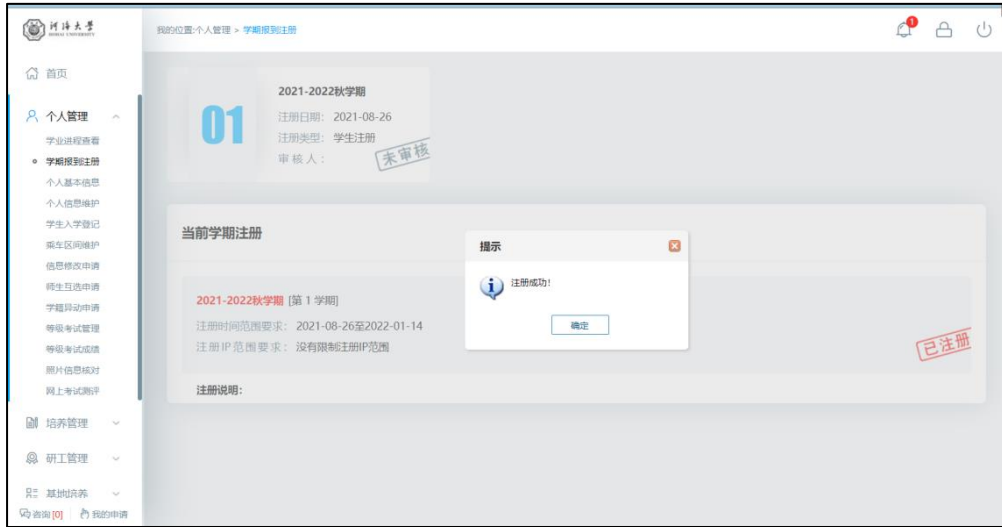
河海大学
HOHAI UNIVERSITY

我的位置:个人管理 > 学期报到注册

1

首页

个人管理

学业进程查看
学期报到注册
个人基本信息
个人信息维护
学生入学登记
乘车区间维护
信息修改申请
师生互选申请
学籍异动申请
等级考试管理
等级考试成绩
照片信息核对
网上考试测评

培养管理

研工管理

基地培养

咨询 [0]　我的申请

01

2021-2022秋学期
注册日期: 2021-08-26
注册类型: 学生注册
审 核 人:

未审核

当前学期注册

2021-2022秋学期 [第 1 学期]
注册时间范围要求: 2021-08-26至2022-01-14
注册 IP 范围要求: 没有限制注册IP范围

已注册

注册说明:

提示

注册成功!

确定